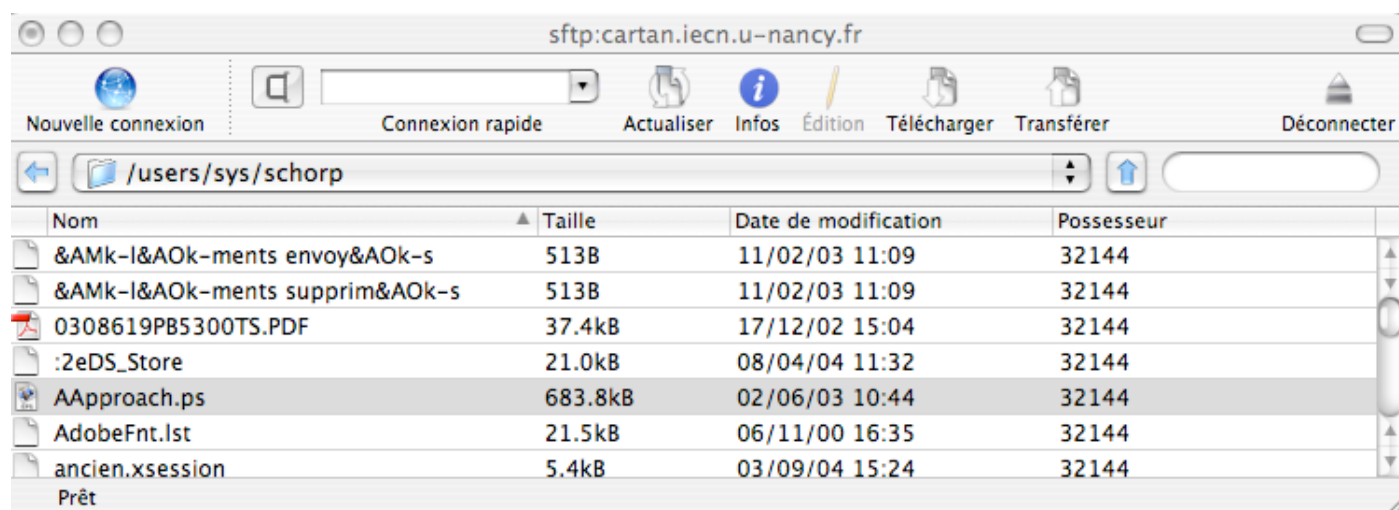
sftp:cartan.iecn.u-nancy.fr

Nouvelle connexion
Connexion rapide
Actualiser
Infos
Édition
Télécharger
Transférer
Déconnecter

/users/sys/schorp

| Nom | Taille | Date de modification | Possesseur |
|---|---|---|---|
| &AMk-l&AOk-ments envoy&AOk-s | 513B | 11/02/03 11:09 | 32144 |
| &AMk-l&AOk-ments supprim&AOk-s | 513B | 11/02/03 11:09 | 32144 |
| 0308619PB5300TS.PDF | 37.4kB | 17/12/02 15:04 | 32144 |
| :2eDS_Store | 21.0kB | 08/04/04 11:32 | 32144 |
| AApproach.ps | 683.8kB | 02/06/03 10:44 | 32144 |
| AdobeFnt.lst | 21.5kB | 06/11/00 16:35 | 32144 |
| ancien.xsession | 5.4kB | 03/09/04 15:24 | 32144 |

Prêt